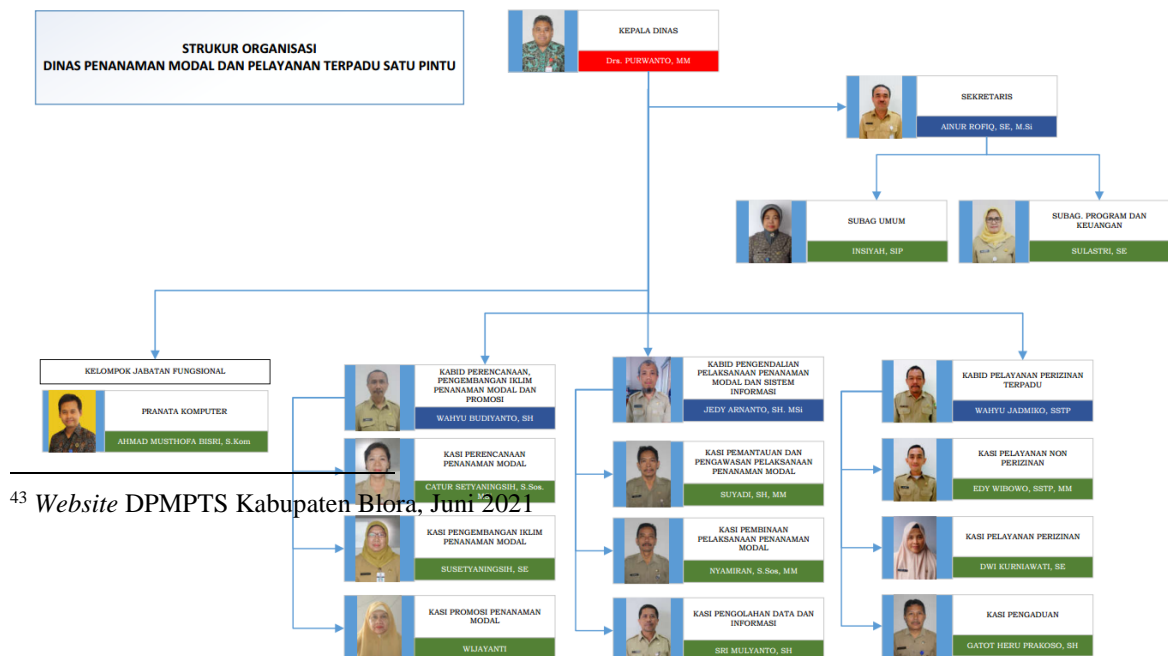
STRUKUR ORGANISASI
DINAS PENANAMAN MODAL DAN PELAYANAN TERPADU SATU PINTU

KEPALA DINAS
Drs. PURWANTO, MM

SEKRETARIS
AINUR ROFIQ, SE, M.Si

SUBAG UMUM
INSIYAH, SIP

SUBAG. PROGRAM DAN KEUANGAN
SULASTRI, SE

KELOMPOK JABATAN FUNGSIONAL

PRANATA KOMPUTER
AHMAD MUSTHOFA BISRI, S.Kom

KABID PERENCANAAN, PENGEMBANGAN IKLIM PENANAMAN MODAL DAN PROMOSI
WAHYU BUDIYANTO, SH

KASI PERENCANAAN PENANAMAN MODAL
CATUR SETYANINGSIH, S.Sos. M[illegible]

KASI PENGEMBANGAN IKLIM PENANAMAN MODAL
SUSETYANINGSIH, SE

KASI PROMOSI PENANAMAN MODAL
WIJAYANTI

KABID PENGENDALIAN PELAKSANAAN PENANAMAN MODAL DAN SISTEM INFORMASI
JEDY ARNANTO, SH. MSi

KASI PEMANTAUAN DAN PENGAWASAN PELAKSANAAN PENANAMAN MODAL
SUYADI, SH, MM

KASI PEMBINAAN PELAKSANAAN PENANAMAN MODAL
NYAMIRAN, S.Sos, MM

KASI PENGOLAHAN DATA DAN INFORMASI
SRI MULYANTO, SH

KABID PELAYANAN PERIZINAN TERPADU
WAHYU JADMIKO, SSTP

KASI PELAYANAN NON PERIZINAN
EDY WIBOWO, SSTP, MM

KASI PELAYANAN PERIZINAN
DWI KURNIAWATI, SE

KASI PENGADUAN
GATOT HERU PRAKOSO, SH

$^{43}$ Website DPMPTS Kabupaten Blora, Juni 2021